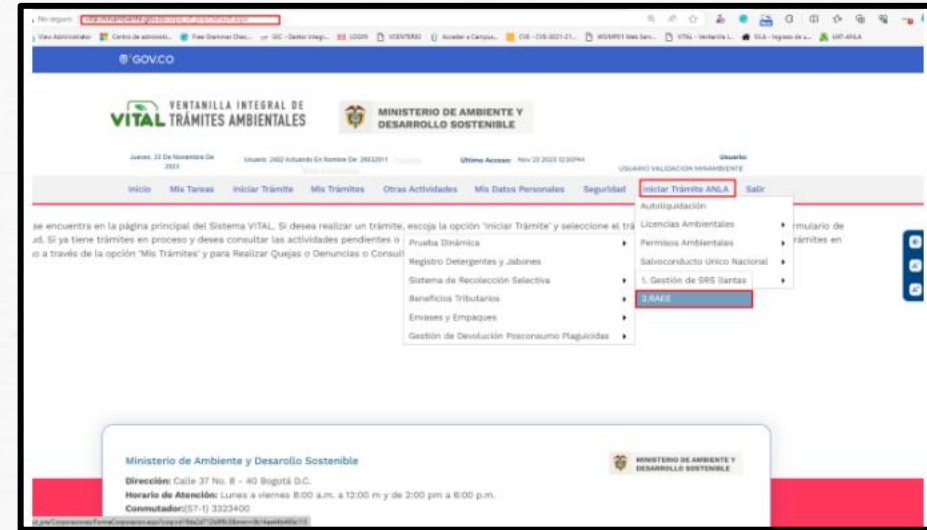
No seguro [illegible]

View Administrator Centro de administr... Free Grammar Chec... GC - Gestor integ... LOGIN VCENTERII Acceder a Campus... CVS - CVS 2021-21... WSMP01 Web Serv... VITAL - Ventanilla I... SILA - Ingreso de a... SAP-ANLA

GOV.CO

VITAL VENTANILLA INTEGRAL DE TRÁMITES AMBIENTALES

MINISTERIO DE AMBIENTE Y DESARROLLO SOSTENIBLE

Jueves, 23 De Noviembre De 2023

Usuario: 2402 Actuando En Nombre De: 2832011

Último Acceso: Nov 23 2023 12:30PM

Usuario: USUARIO VALIDACION MINAMBIENTE

Inicio Mis Tareas Iniciar Trámite Mis Trámites Otras Actividades Mis Datos Personales Seguridad Iniciar Trámite ANLA Salir

se encuentra en la página principal del Sistema VITAL. Si desea realizar un trámite, escoja la opción 'Iniciar Trámite' y seleccione el trá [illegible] ormulario de ud. Si ya tiene trámites en proceso y desea consultar las actividades pendientes o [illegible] rámites en o a través de la opción 'Mis Trámites' y para Realizar Quejas o Denuncias o Consul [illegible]

Autoliquidación
Licencias Ambientales
Permisos Ambientales
Salvoconducto Único Nacional
1. Gestión de SRS llantas
2.RAEE

Prueba Dinámica
Registro Detergentes y Jabones
Sistema de Recolección Selectiva
Beneficios Tributarios
Envases y Empaques
Gestión de Devolución Posconsumo Plaguicidas

Ministerio de Ambiente y Desarrollo Sostenible

MINISTERIO DE AMBIENTE Y DESARROLLO SOSTENIBLE

Dirección: Calle 37 No. 8 - 40 Bogotá D.C.
Horario de Atención: Lunes a viernes 8:00 a.m. a 12:00 m y de 2:00 pm a 6:00 p.m.
Conmutador:(57-1) 3323400

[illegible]